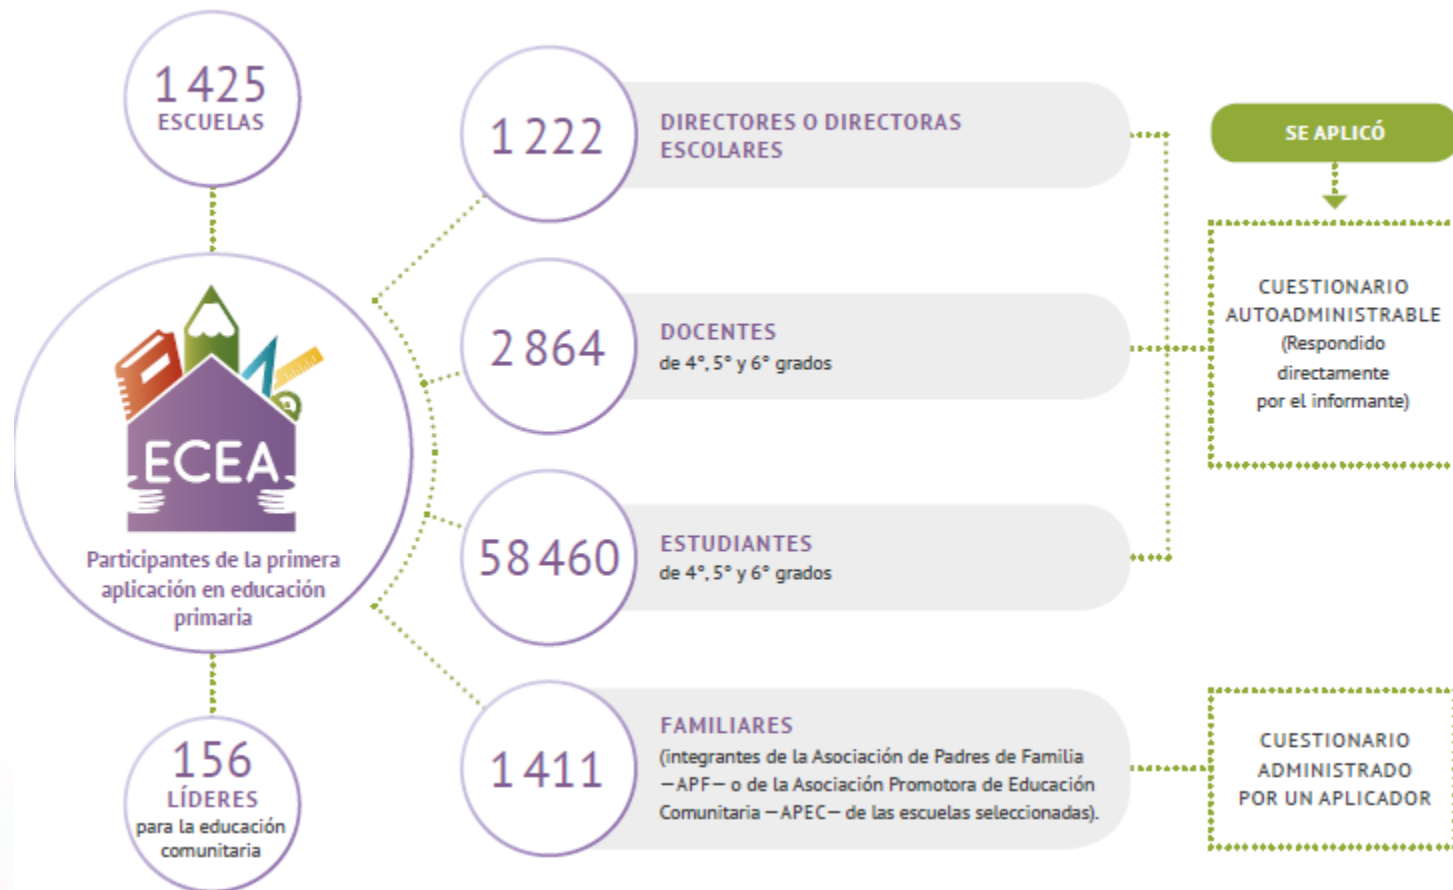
1 425
ESCUELAS

ECEA

Participantes de la primera aplicación en educación primaria

156
LÍDERES
para la educación comunitaria

1 222
DIRECTORES O DIRECTORAS ESCOLARES

2 864
DOCENTES
de 4°, 5° y 6° grados

58 460
ESTUDIANTES
de 4°, 5° y 6° grados

1 411
FAMILIARES
(integrantes de la Asociación de Padres de Familia —APF— o de la Asociación Promotora de Educación Comunitaria —APEC— de las escuelas seleccionadas).

SE APLICÓ

CUESTIONARIO AUTOADMINISTRABLE
(Respondido directamente por el informante)

CUESTIONARIO ADMINISTRADO POR UN APLICADOR